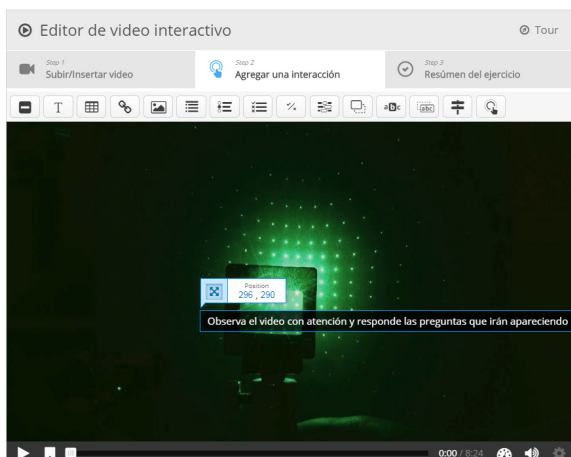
Editor de video interactivo

Tour

Step 1
Subir/Insertar video

Step 2
Agregar una interacción

Step 3
Resúmen del ejercicio

Position
296 , 290

Observa el video con atención y responde las preguntas que irán apareciendo

0:00 / 8:24